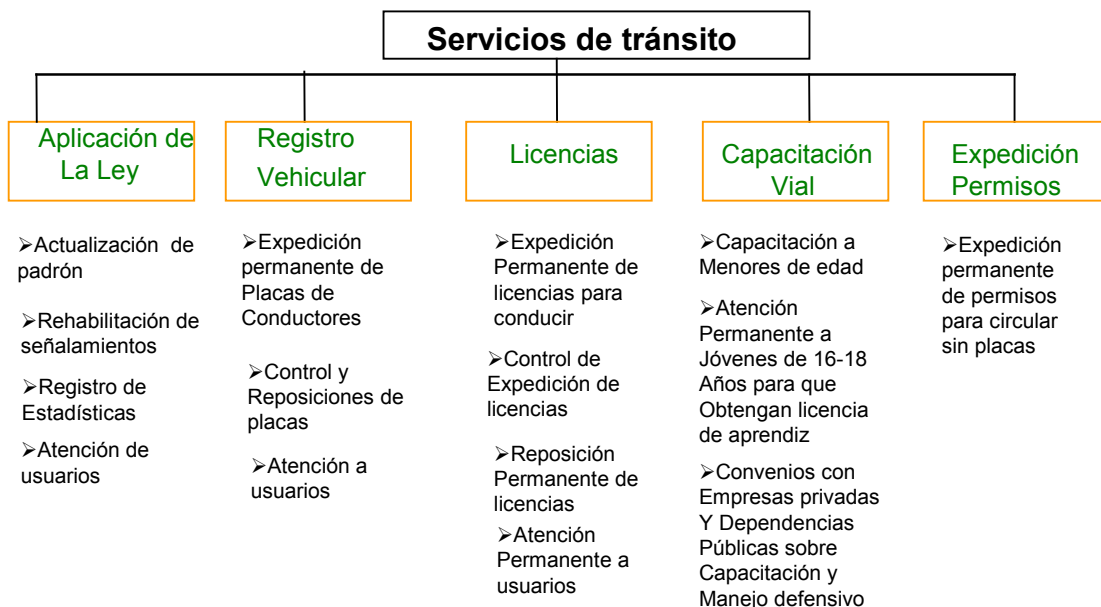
Servicios de tránsito

Aplicación de La Ley

➢Actualización de padrón

➢Rehabilitación de señalamientos

➢Registro de Estadísticas

➢Atención de usuarios

Registro Vehicular

➢Expedición permanente de Placas de Conductores

➢Control y Reposiciones de placas

➢Atención a usuarios

Licencias

➢Expedición Permanente de licencias para conducir

➢Control de Expedición de licencias

➢Reposición Permanente de licencias

➢Atención Permanente a usuarios

Capacitación Vial

➢Capacitación a Menores de edad

➢Atención Permanente a Jóvenes de 16-18 Años para que Obtengan licencia de aprendiz

➢Convenios con Empresas privadas Y Dependencias Públicas sobre Capacitación y Manejo defensivo

Expedición Permisos

➢Expedición permanente de permisos para circular sin placas